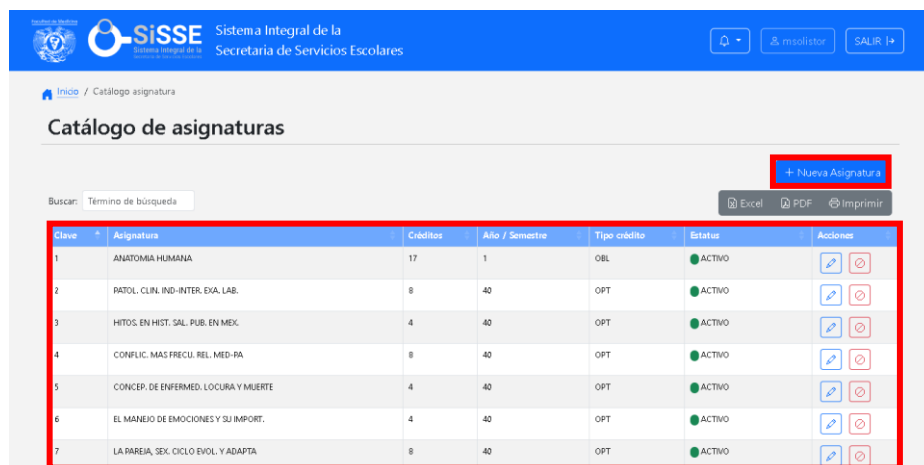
Facultad de Medicina

SiSSE
Sistema Integral de la Secretaría de Servicios Escolares

Sistema Integral de la
Secretaría de Servicios Escolares

msolistor

SALIR

Inicio / Catálogo asignatura

Catálogo de asignaturas

+ Nueva Asignatura

Buscar: Término de búsqueda

Excel PDF Imprimir

| Clave | Asignatura | Créditos | Año / Semestre | Tipo crédito | Estatus | Acciones |
|---|---|---|---|---|---|---|
| 1 | ANATOMIA HUMANA | 17 | 1 | OBL | ACTIVO | |
| 2 | PATOL. CLIN. IND-INTER. EXA. LAB. | 8 | 40 | OPT | ACTIVO | |
| 3 | HITOS. EN HIST. SAL. PUB. EN MEX. | 4 | 40 | OPT | ACTIVO | |
| 4 | CONFLIC. MAS FRECU. REL. MED-PA | 8 | 40 | OPT | ACTIVO | |
| 5 | CONCEP. DE ENFERMED. LOCURA Y MUERTE | 4 | 40 | OPT | ACTIVO | |
| 6 | EL MANEJO DE EMOCIONES Y SU IMPORT. | 4 | 40 | OPT | ACTIVO | |
| 7 | LA PAREJA, SEX. CICLO EVOL. Y ADAPTA | 8 | 40 | OPT | ACTIVO | |